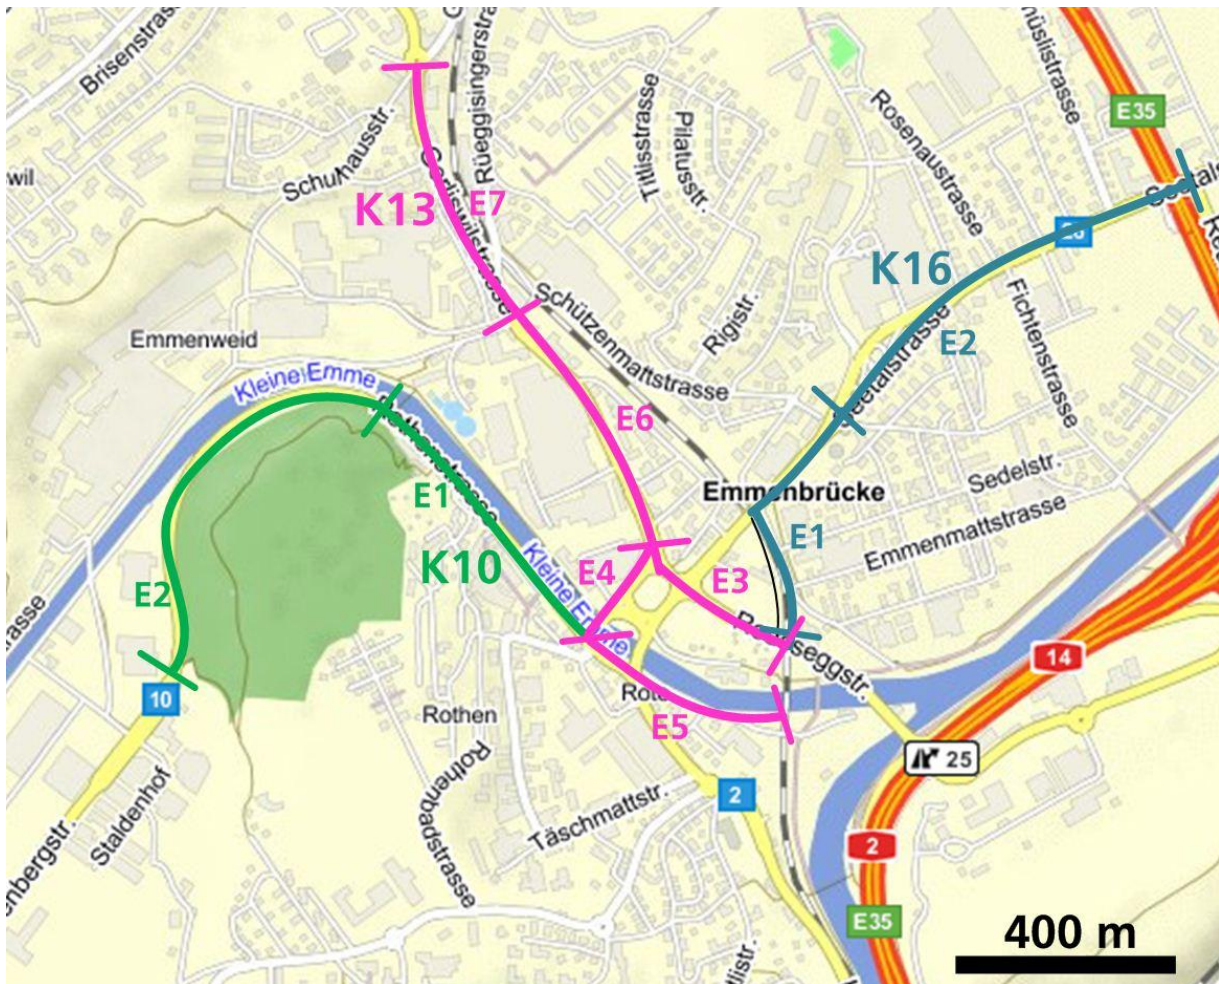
Brisenstrasse
Schuhausstr.
Rüeggisingerstr.
Titlisstrasse
Pilatusstr.
Rosenaustrasse
E35
wil
K13
E7
Gerliswilstrasse
K16
Schützenmattstrasse
Rigistr.
Fichtenstrasse
E2
Emmenweid
Kleine Emme
Seetalstrasse
E6
Emmenbrücke
Sedelstr.
E1
Emmenmattstrasse
E1
K10
Kleine Emme
E4
E3
E2
Reussseggstr.
14
10
Rothen
Rothen
E5
Rothenbadstrasse
25
Staldenhof
Täschmattstr.
2
2
enbergstr.
E35
400 m
26
strasse
Seetal
Re
nüslistrasse
Gerliswilstrasse